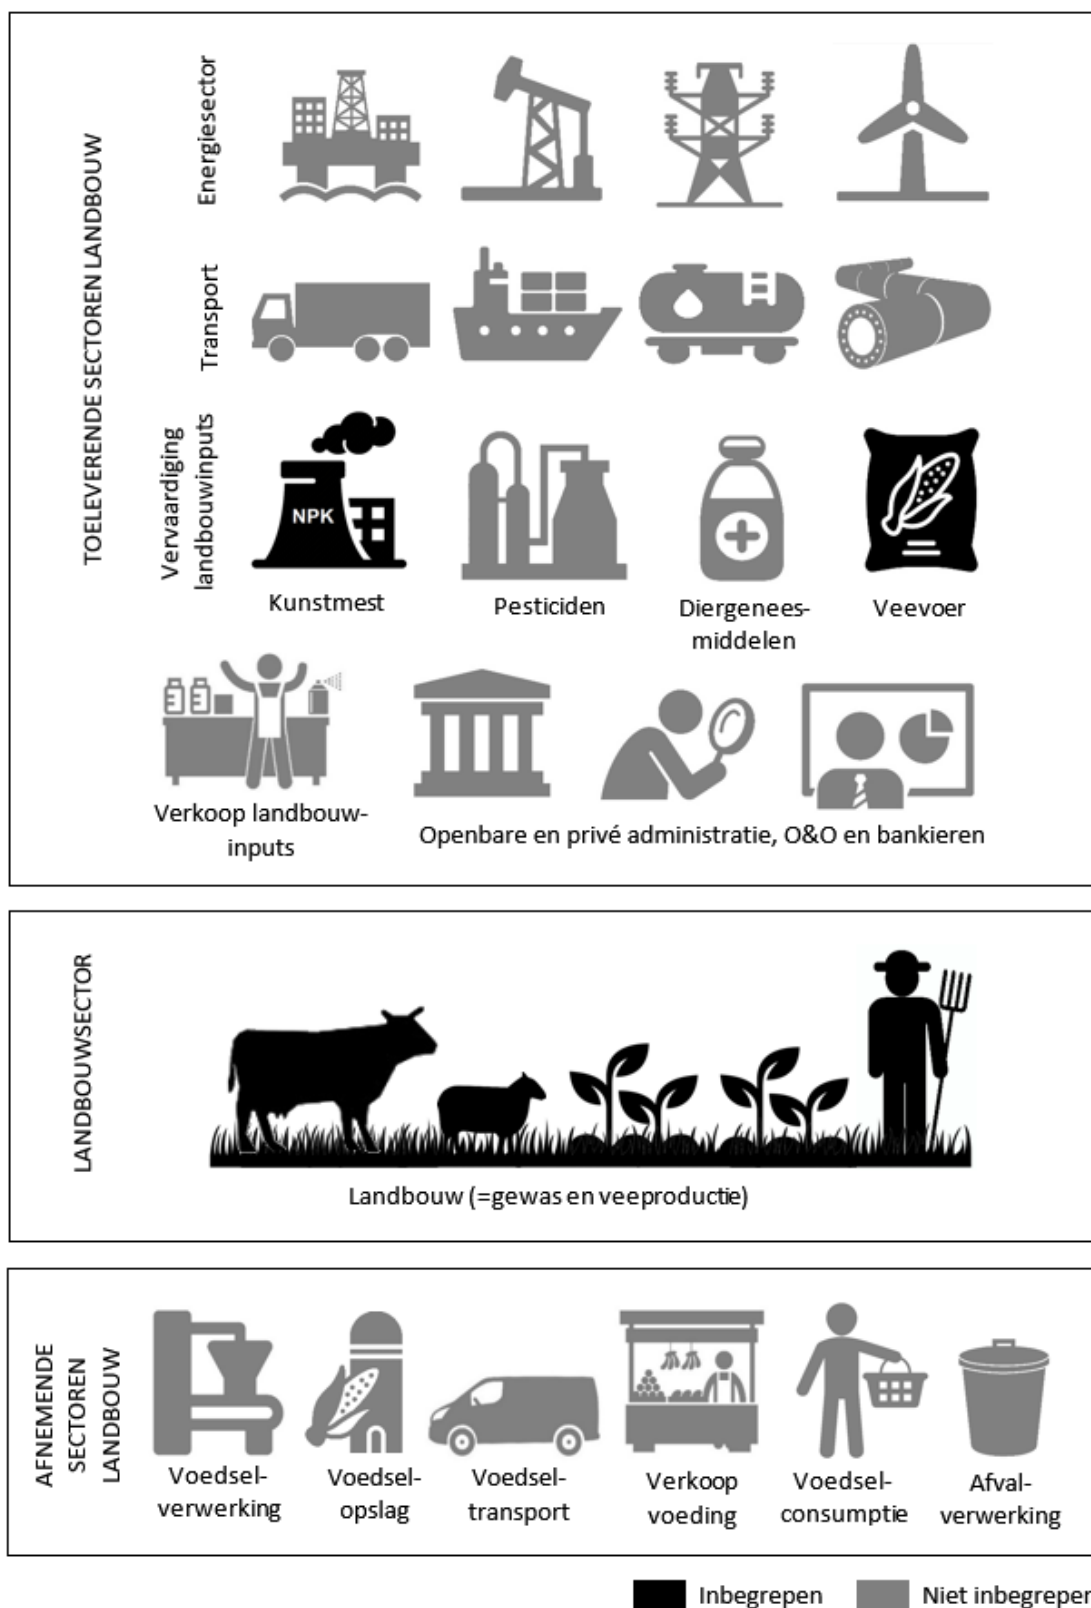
TOELEVERENDE SECTOREN LANDBOUW

Energiesector

Transport

Vervaardiging landbouwinputs

NPK

Kunstmest

Pesticiden

Diergeneesmiddelen

Veevoer

Verkoop landbouwinputs

Openbare en privé administratie, O&O en bankieren

LANDBOUWSECTOR

Landbouw (=gewas en veeproductie)

AFNEMENDE SECTOREN LANDBOUW

Voedselverwerking

Voedselopslag

Voedseltransport

Verkoop voeding

Voedselconsumptie

Afvalverwerking

Inbegrepen

Niet inbegrepen